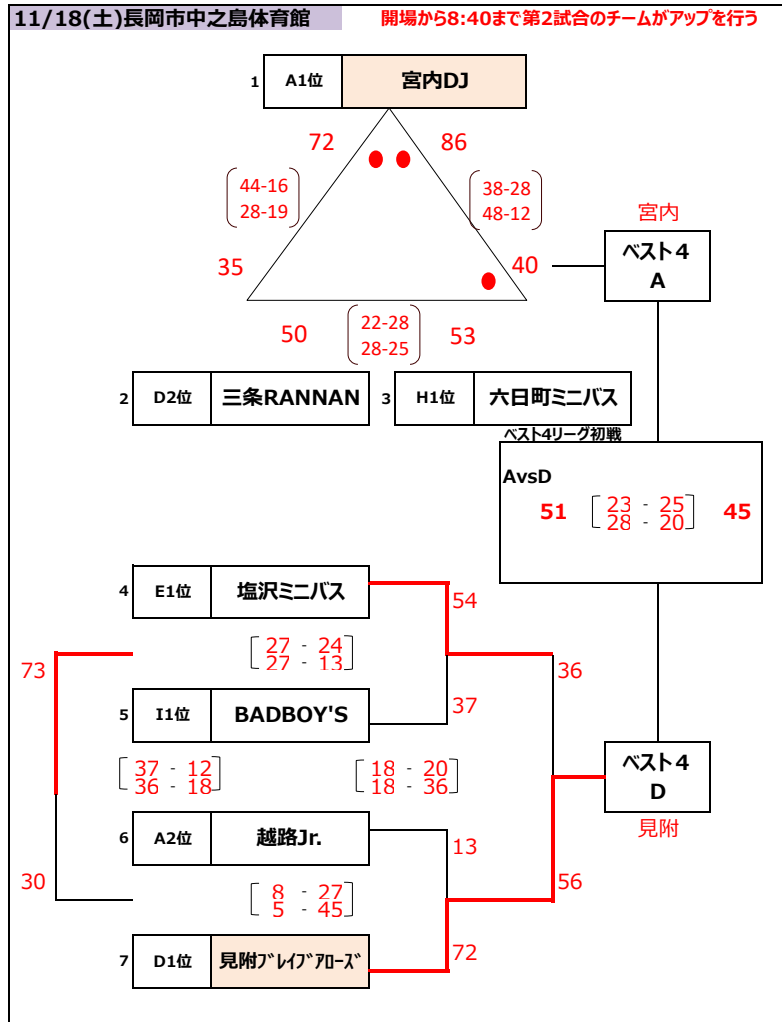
11/18(土)長岡市中之島体育館

開場から8:40まで第2試合のチームがアップを行う

| 1 | A1位 | 宮内DJ |
|---|---|---|

72

86

44-16
28-19

38-28
48-12

35

40

50

22-28
28-25

53

| 2 | D2位 | 三条RANNAN |
|---|---|---|

| 3 | H1位 | 六日町ミニバス |
|---|---|---|

宮内

ベスト４
A

ベスト4リーグ初戦

AvsD

51

23 - 25
28 - 20

45

| 4 | E1位 | 塩沢ミニバス |
|---|---|---|

54

27 - 24
27 - 13

73

36

| 5 | I1位 | BADBOY'S |
|---|---|---|

37

37 - 12
36 - 18

18 - 20
18 - 36

ベスト４
D

見附

| 6 | A2位 | 越路Jr. |
|---|---|---|

13

30

8 - 27
5 - 45

56

| 7 | D1位 | 見附ﾌﾞﾚｲﾌﾞｱﾛｰｽﾞ |
|---|---|---|

72